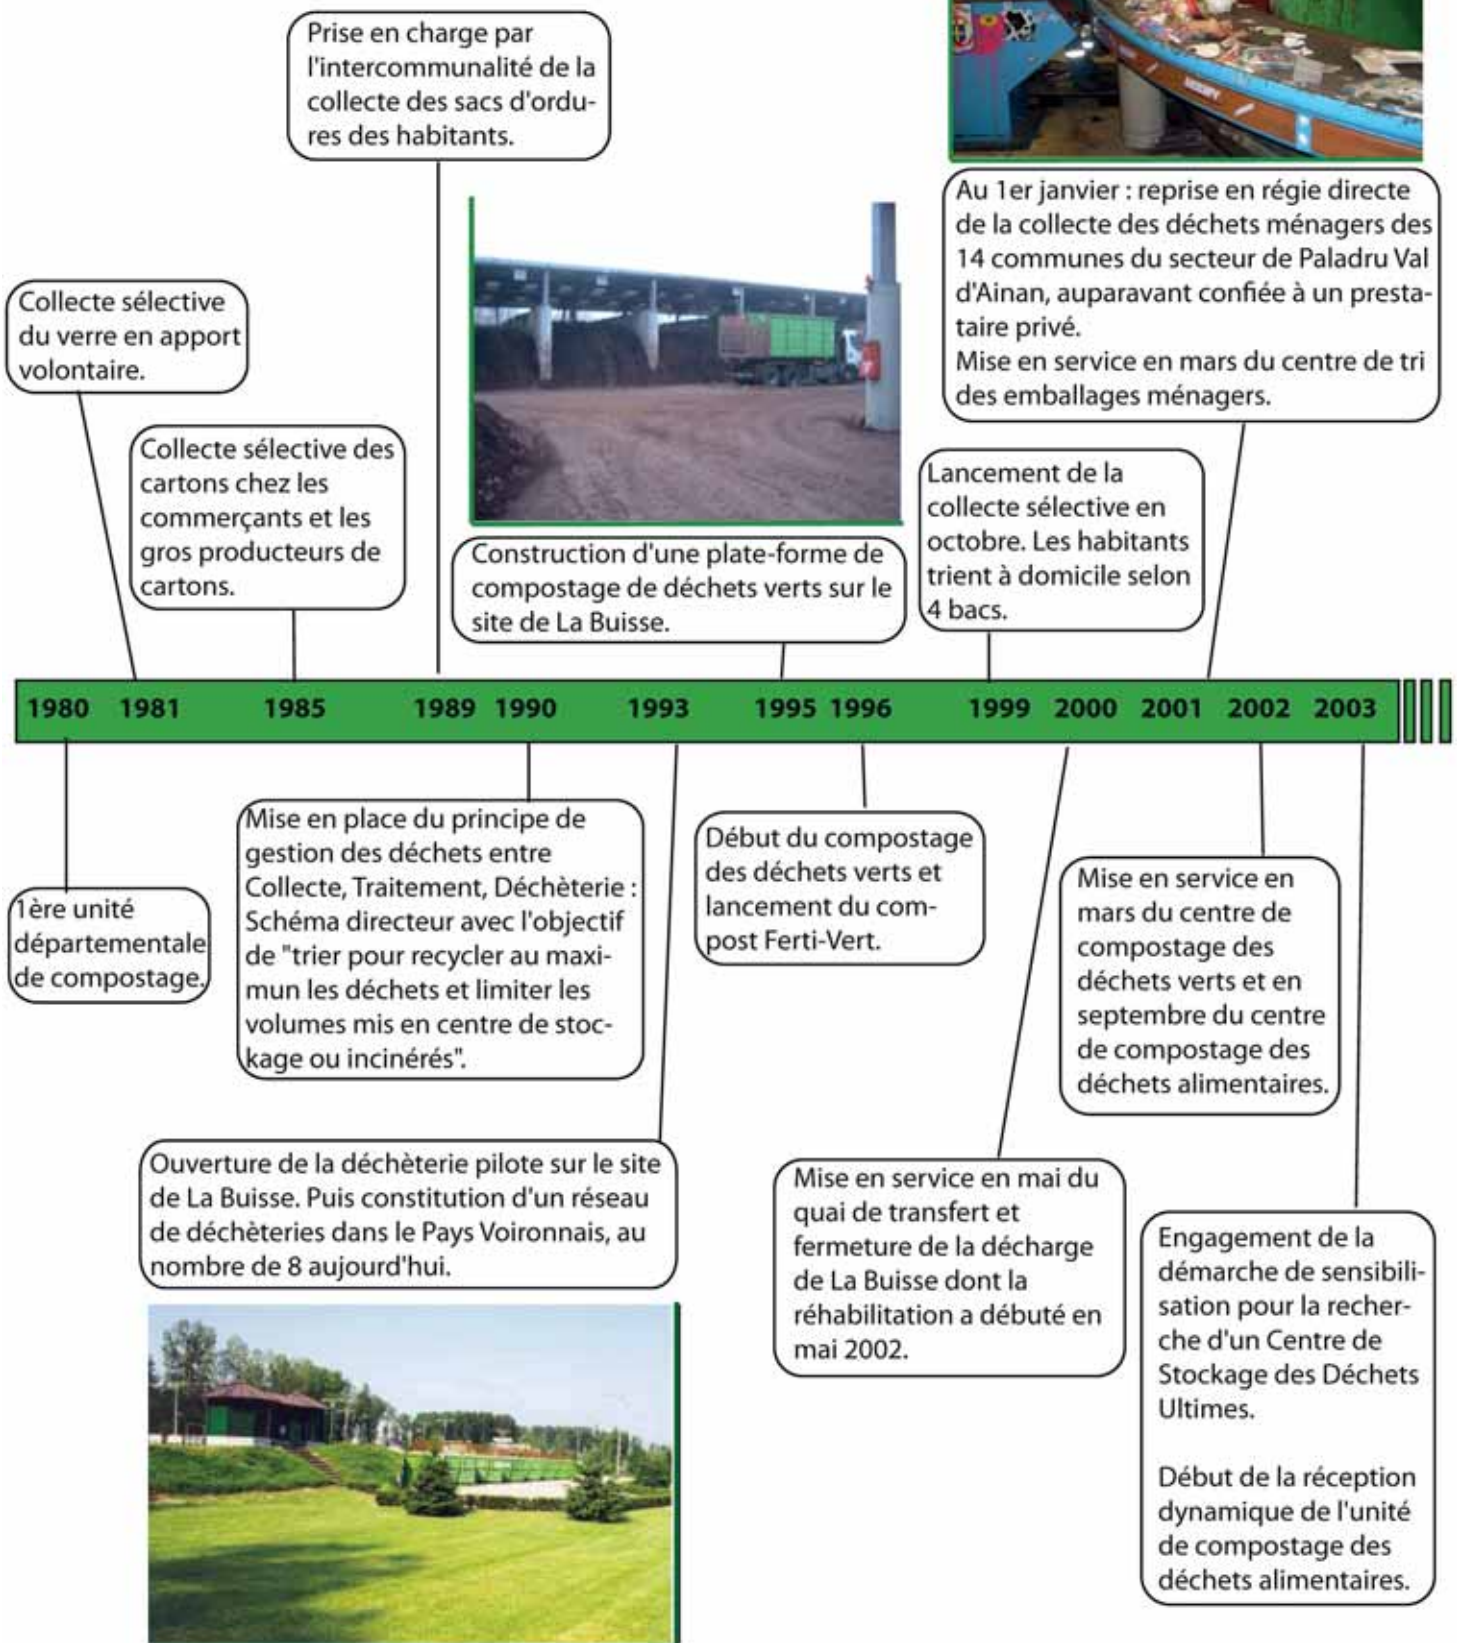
Prise en charge par l'intercommunalité de la collecte des sacs d'ordures des habitants.

Au 1er janvier : reprise en régie directe de la collecte des déchets ménagers des 14 communes du secteur de Paladru Val d'Ainan, auparavant confiée à un prestataire privé.
Mise en service en mars du centre de tri des emballages ménagers.

Collecte sélective du verre en apport volontaire.

Collecte sélective des cartons chez les commerçants et les gros producteurs de cartons.

Construction d'une plate-forme de compostage de déchets verts sur le site de La Buisse.

Lancement de la collecte sélective en octobre. Les habitants trient à domicile selon 4 bacs.

1980 1981 1985 1989 1990 1993 1995 1996 1999 2000 2001 2002 2003

1ère unité départementale de compostage.

Mise en place du principe de gestion des déchets entre Collecte, Traitement, Déchèterie : Schéma directeur avec l'objectif de "trier pour recycler au maximun les déchets et limiter les volumes mis en centre de stockage ou incinérés".

Début du compostage des déchets verts et lancement du compost Ferti-Vert.

Mise en service en mars du centre de compostage des déchets verts et en septembre du centre de compostage des déchets alimentaires.

Ouverture de la déchèterie pilote sur le site de La Buisse. Puis constitution d'un réseau de déchèteries dans le Pays Voironnais, au nombre de 8 aujourd'hui.

Mise en service en mai du quai de transfert et fermeture de la décharge de La Buisse dont la réhabilitation a débuté en mai 2002.

Engagement de la démarche de sensibilisation pour la recherche d'un Centre de Stockage des Déchets Ultimes.

Début de la réception dynamique de l'unité de compostage des déchets alimentaires.